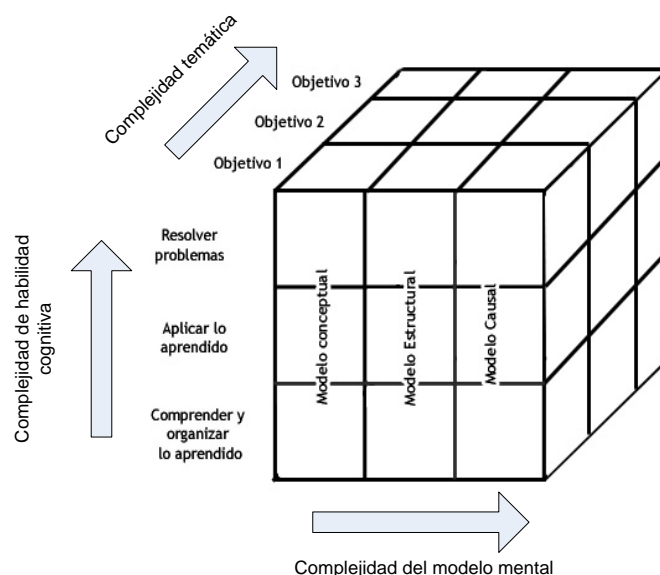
Complejidad temática

Objetivo 3

Objetivo 2

Objetivo 1

Complejidad de habilidad cognitiva

Resolver problemas

Aplicar lo aprendido

Comprender y organizar lo aprendido

Modelo conceptual

Modelo Estructural

Modelo Causal

Complejidad del modelo mental